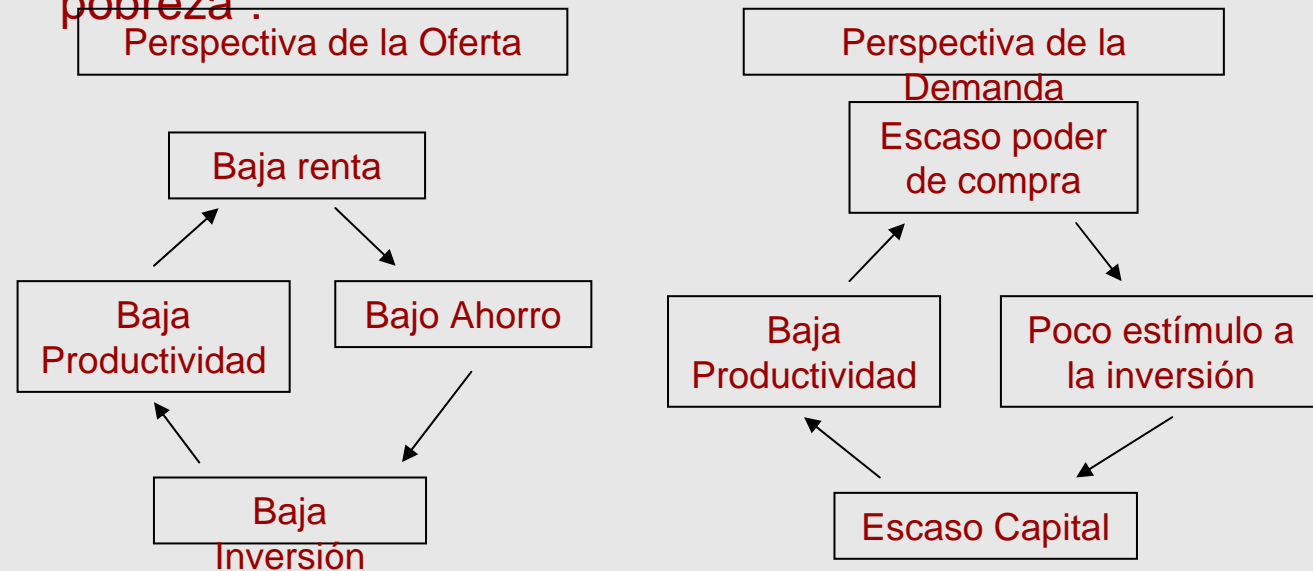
pobreza".

Perspectiva de la Oferta

Baja renta

Bajo Ahorro

Baja Inversión

Baja Productividad

Perspectiva de la Demanda

Escaso poder de compra

Poco estímulo a la inversión

Escaso Capital

Baja Productividad